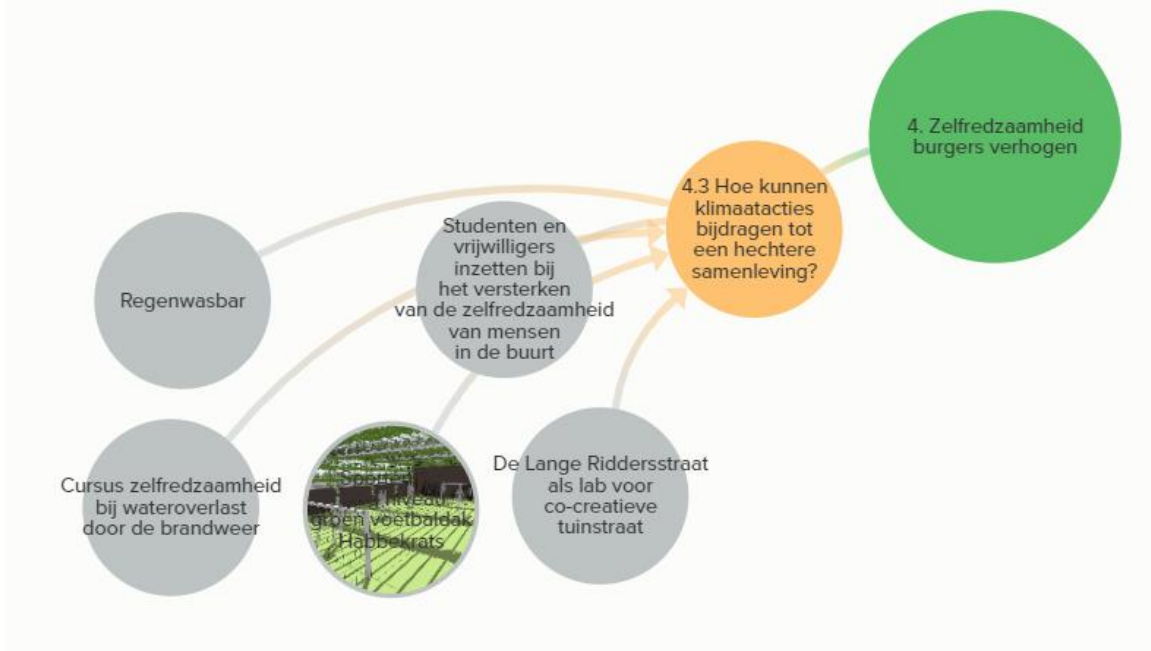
4. Zelfredzaamheid burgers verhogen

4.3 Hoe kunnen klimaatacties bijdragen tot een hechtere samenleving?

Studenten en vrijwilligers inzetten bij het versterken van de zelfredzaamheid van mensen in de buurt

Regenwasbar

Cursus zelfredzaamheid bij wateroverlast door de brandweer

Sp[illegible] groen voetbaldak Habbekrats

De Lange Riddersstraat als lab voor co-creatieve tuinstraat